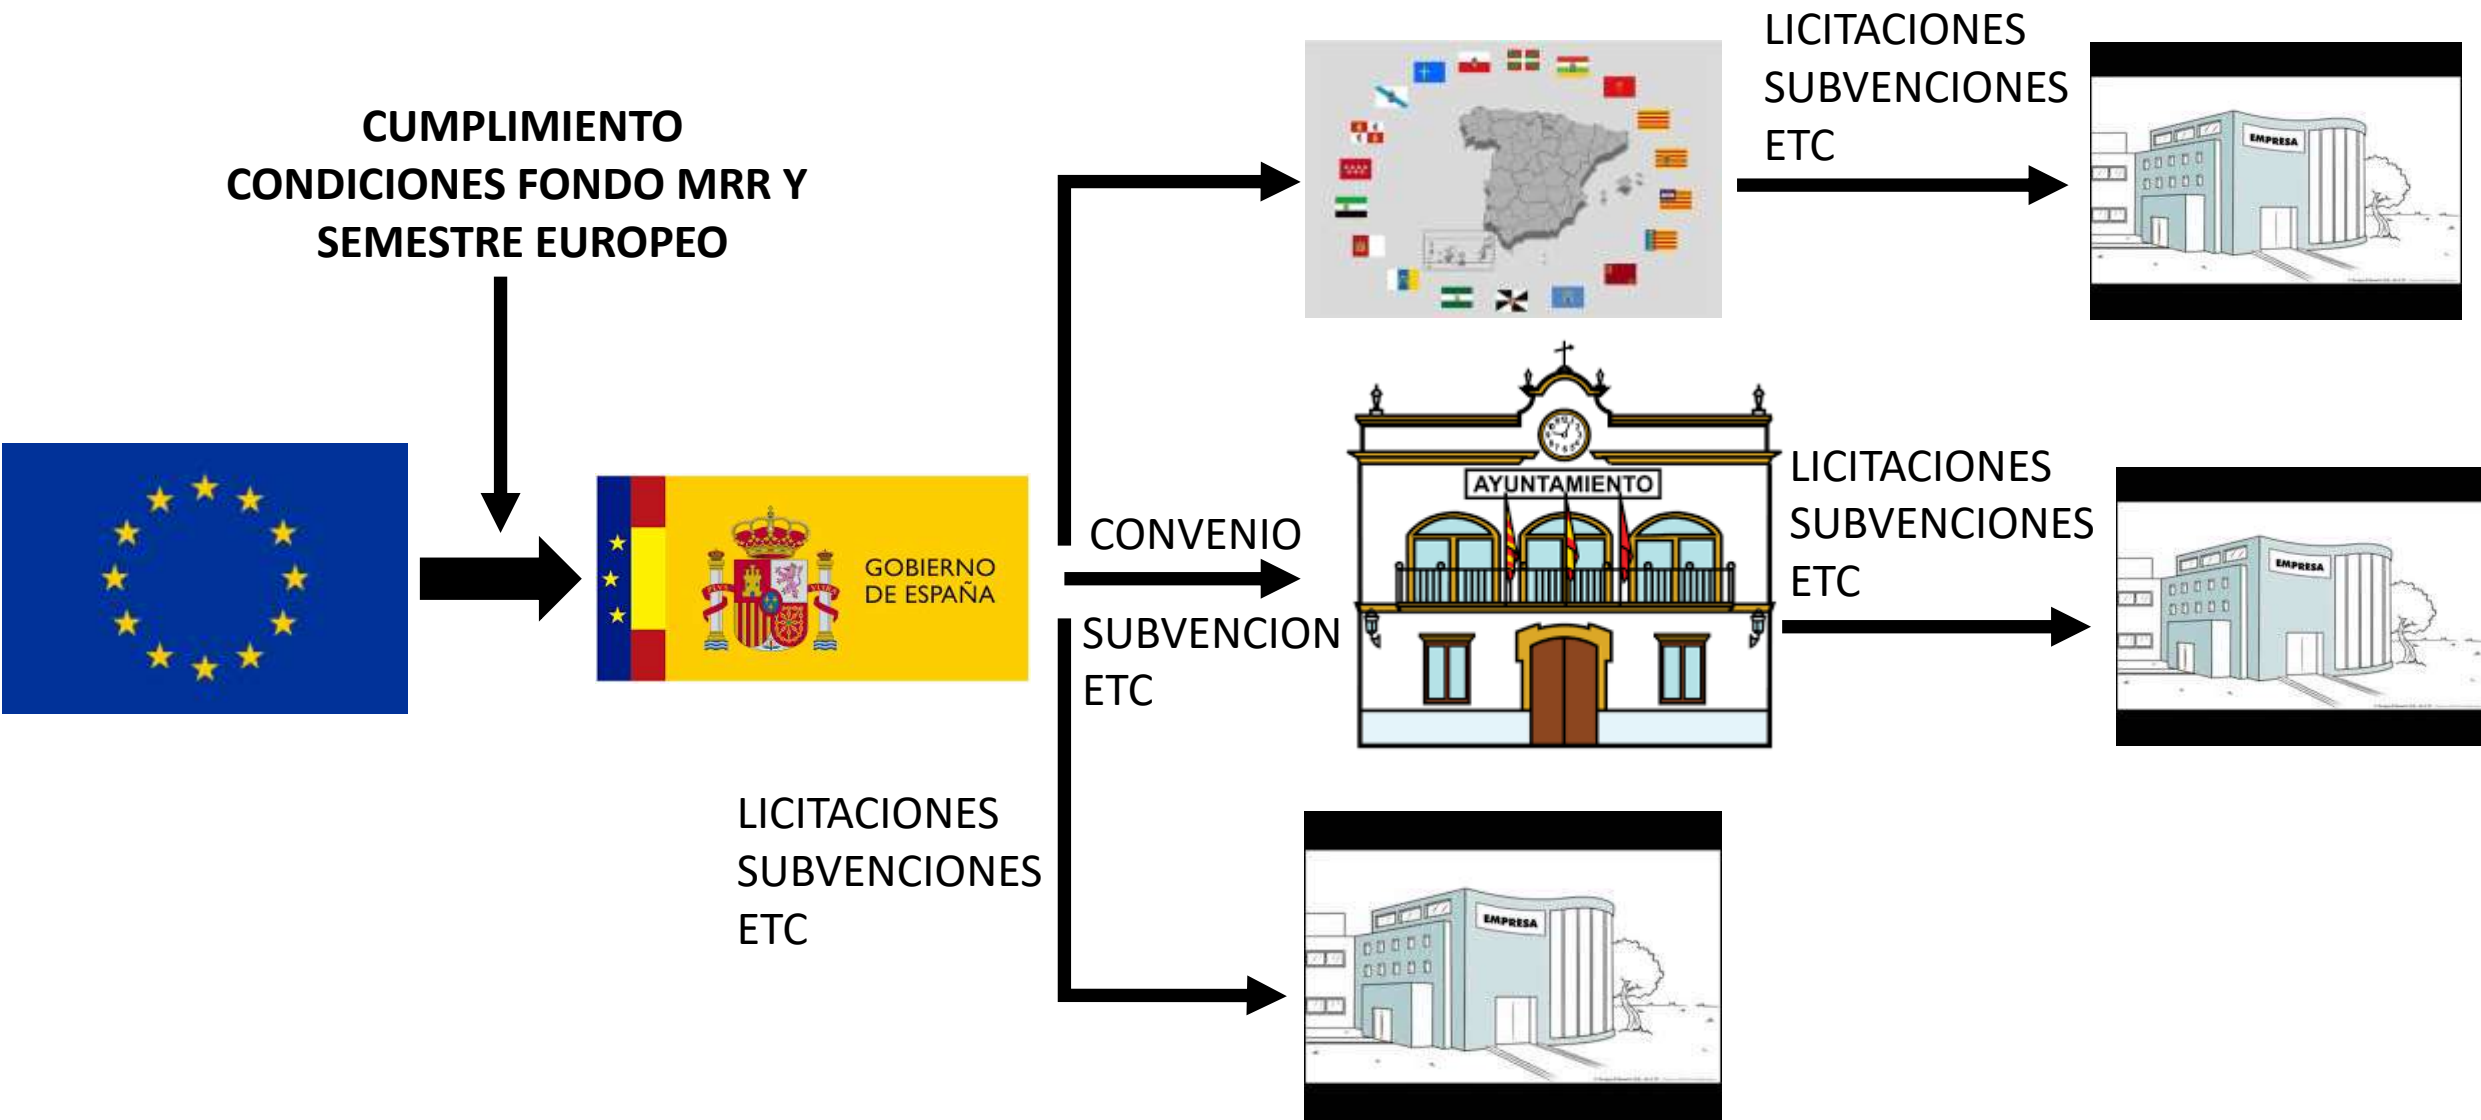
CUMPLIMIENTO CONDICIONES FONDO MRR Y SEMESTRE EUROPEO

GOBIERNO DE ESPAÑA

LICITACIONES
SUBVENCIONES
ETC

EMPRESA

CONVENIO

SUBVENCION
ETC

AYUNTAMIENTO

LICITACIONES
SUBVENCIONES
ETC

EMPRESA

LICITACIONES
SUBVENCIONES
ETC

EMPRESA